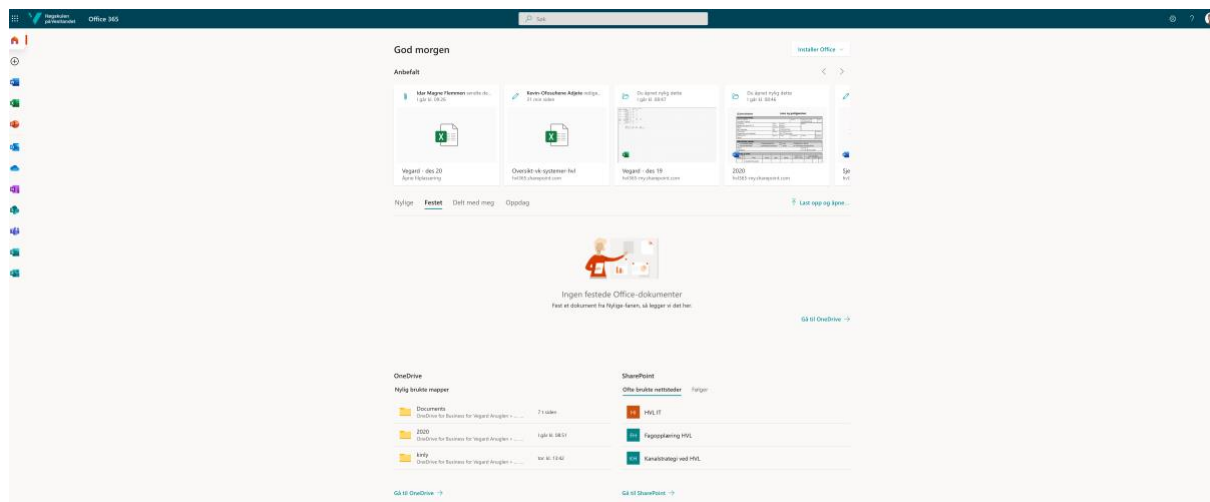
Høgskulen på Vestlandet Office 365

Søk

God morgen

Installer Office

Anbefalt

Idar Magne Flemmen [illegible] I går kl. 09:26

Vegard - des 20
Aune Fildeavering

Kevin Ofosuhene Adjete redigerte 21 min siden

Oversikt-vk-systemer-hvl
hvl365.sharepoint.com

Du åpnet nylig dette I går kl. 09:07

Vegard - des 19
hvl365-my.sharepoint.com

Du åpnet nylig dette I går kl. 09:06

2020
hvl365-my.sharepoint.com

Nylige Festet Delt med meg Oppdag

Last opp og åpne...

Ingen festede Office-dokumenter
Fest et dokument fra Nylige-fanen, så legger vi det her.

Gå til OneDrive →

OneDrive
Nylig brukte mapper

Documents
OneDrive for Business for Vegard Anuglen » ...
7 t siden

2020
OneDrive for Business for Vegard Anuglen » ...
I går kl. 08:51

kinfy
OneDrive for Business for Vegard Anuglen » ...
tor. kl. 13:42

Gå til OneDrive →

SharePoint
Ofte brukte nettsteder Følger

HVL IT

Fagopplæring HVL

Kanalstrategi ved HVL

Gå til SharePoint →